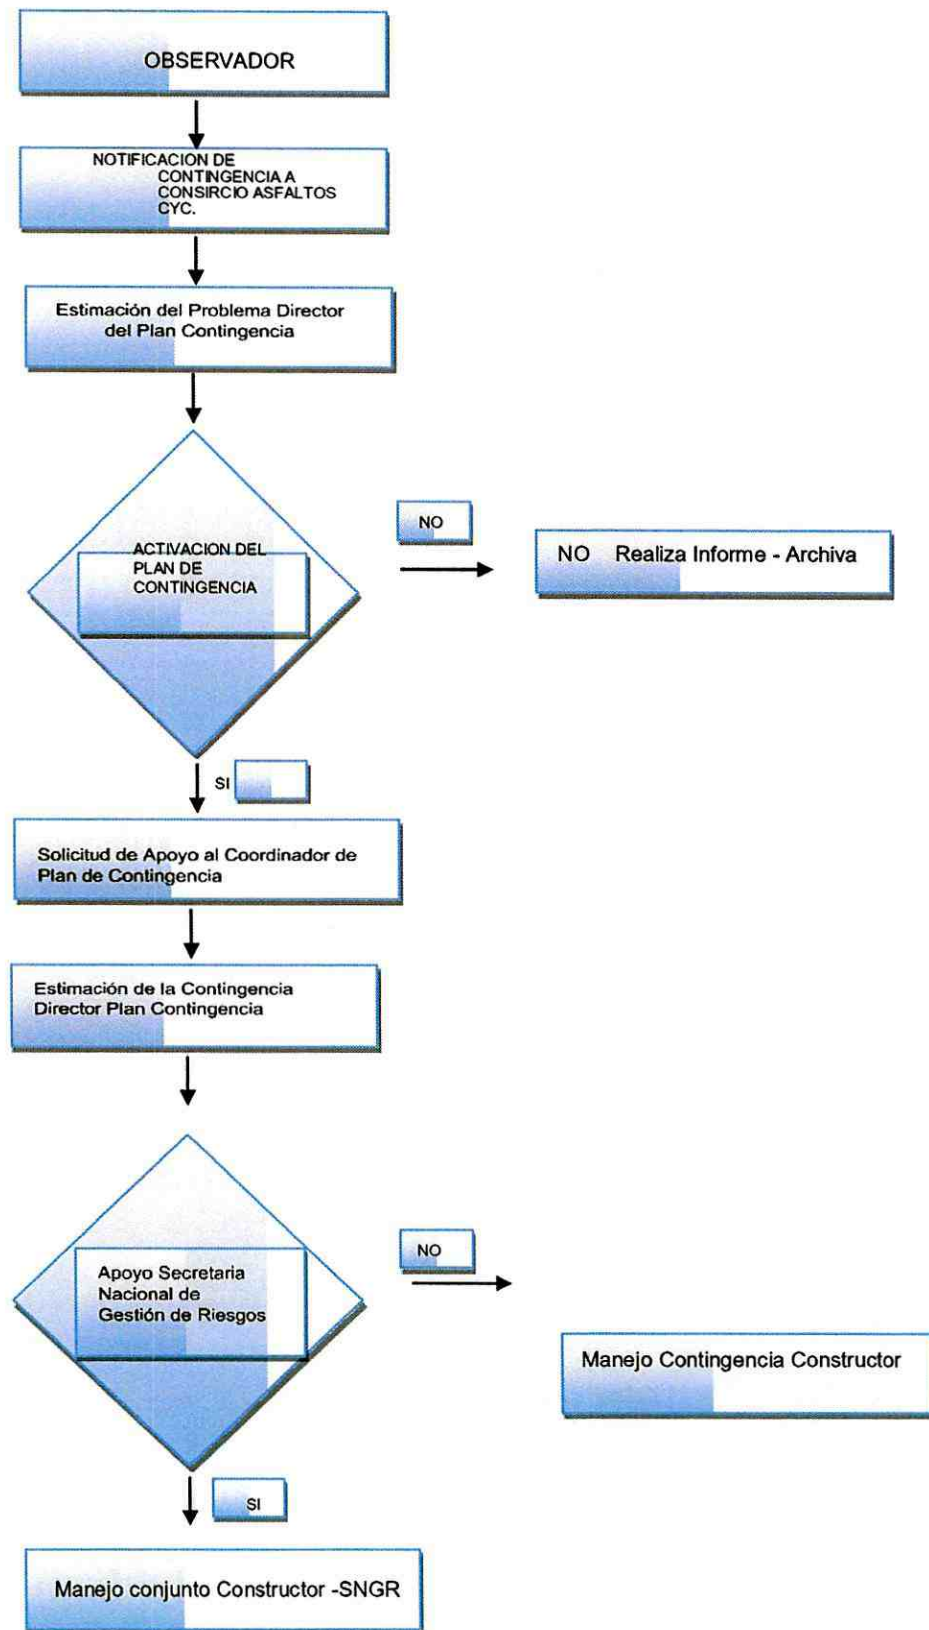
OBSERVADOR

NOTIFICACION DE CONTINGENCIA A CONSIRCIO ASFALTOS CYC.

Estimación del Problema Director del Plan Contingencia

ACTIVACION DEL PLAN DE CONTINGENCIA

NO

NO Realiza Informe - Archiva

SI

Solicitud de Apoyo al Coordinador de Plan de Contingencia

Estimación de la Contingencia Director Plan Contingencia

Apoyo Secretaria Nacional de Gestión de Riesgos

NO

Manejo Contingencia Constructor

SI

Manejo conjunto Constructor -SNGR